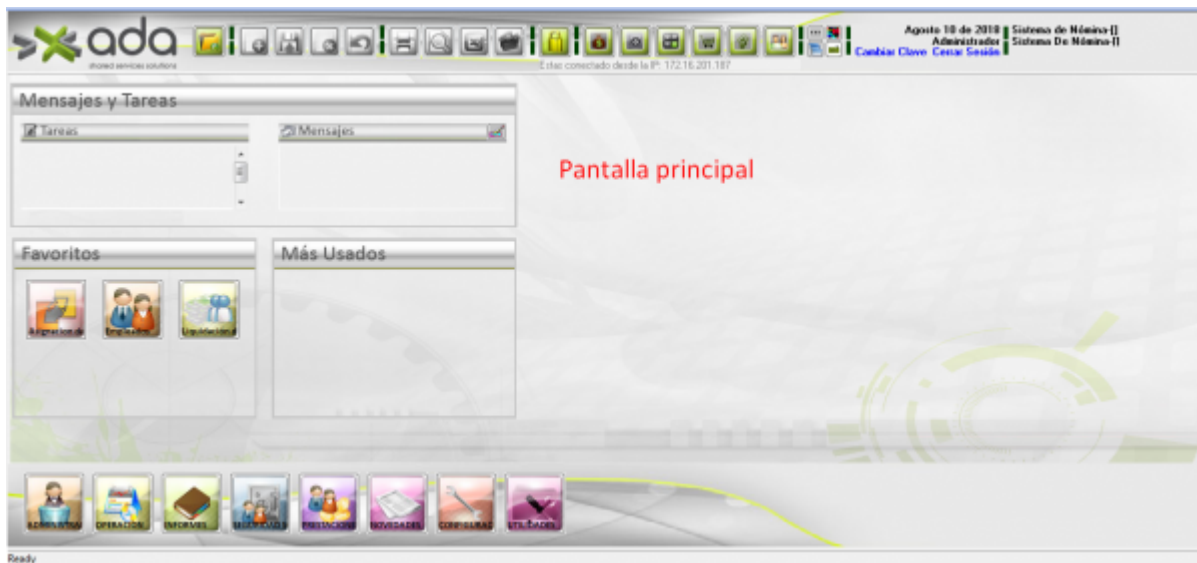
ada
shared services solutions

Estas conectado desde la IP: 172.16.201.187

Agosto 10 de 2010 | Sistema de Nómina []
Administrador | Sistema De Nómina []
Cambiar Clave Cerrar Sesión

Mensajes y Tareas

Tareas

Mensajes

Pantalla principal

Favoritos

Más Usados

Afiliaciones

Empleados

Liquidaciones

ADMINISTRA

OPERACION

INFORMES

SEGURIDAD

PRESTACION

NOVEDADES

CONFIGURAR

UTILIDADES

Ready